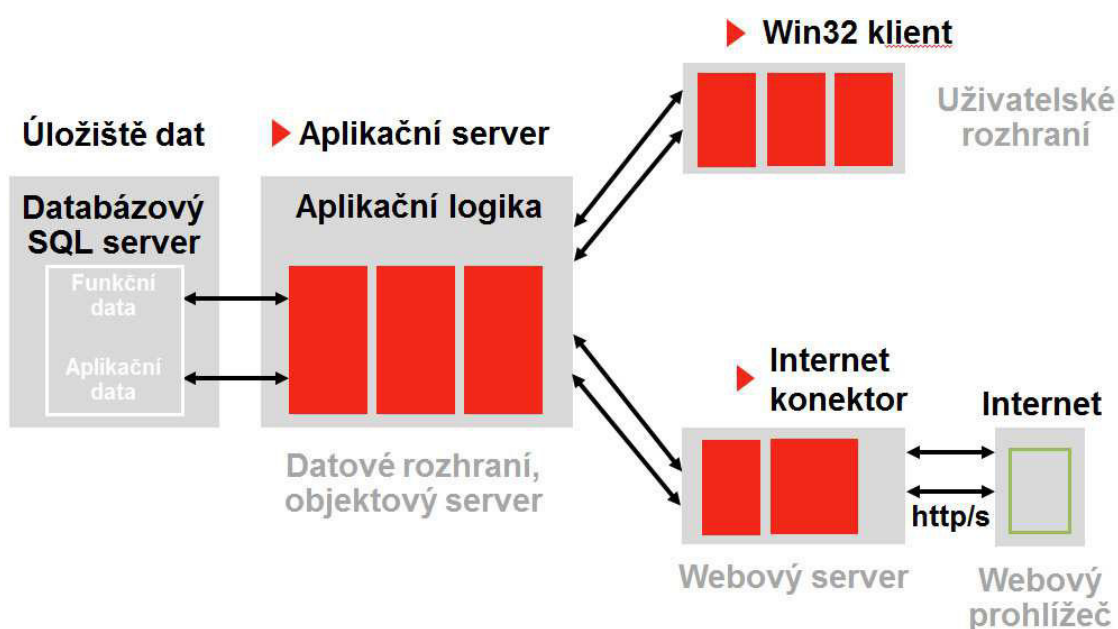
Win32 klient

Uživatelské rozhraní

Úložiště dat

Aplikační server

Databázový SQL server

Aplikační logika

Funkční data

Aplikační data

Internet konektor

Internet

Datové rozhraní, objektový server

http/s

Webový server

Webový prohlížeč